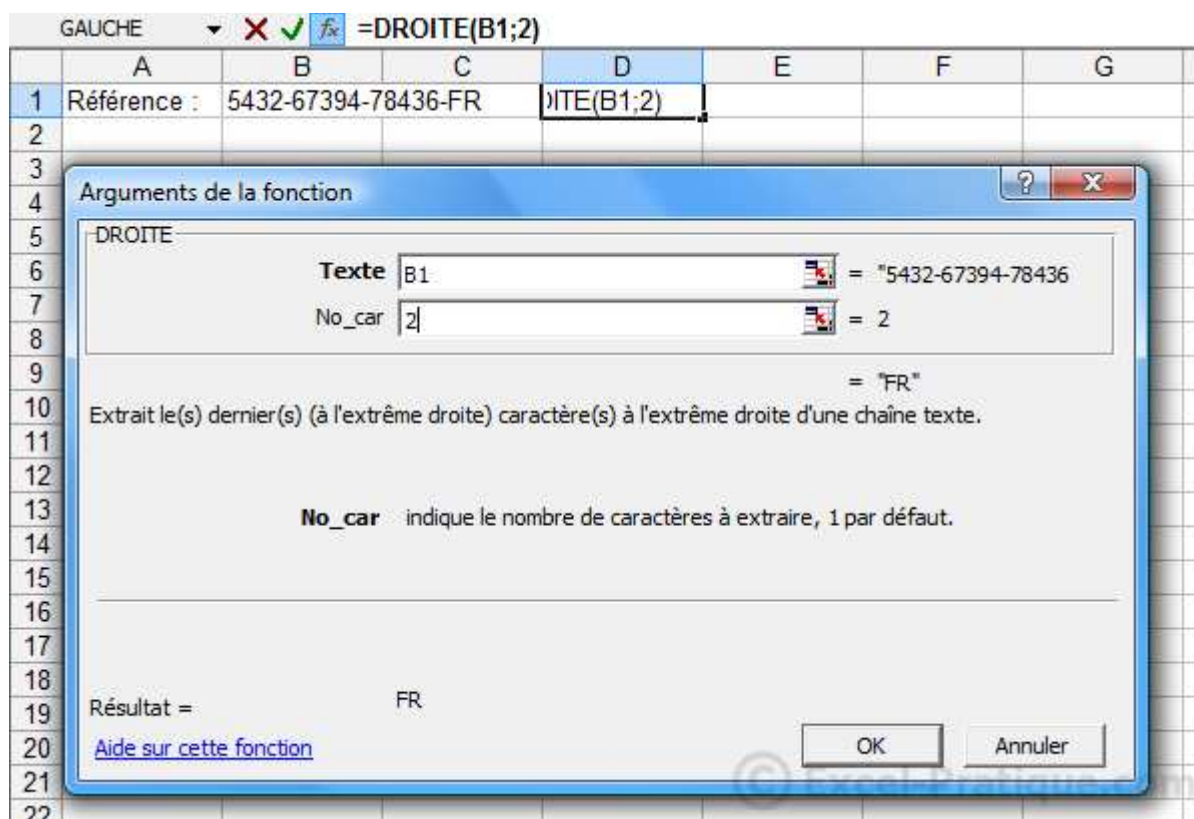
GAUCHE $f_x$ =DROITE(B1;2)

| | A | B | C | D | E | F | G |
|---|---|---|---|---|---|---|---|
| 1 | Référence : | 5432-67394-78436-FR | | )ITE(B1;2) | | | |
| 2 | | | | | | | |
| 3 | | | | | | | |
| 4 | | | | | | | |
| 5 | | | | | | | |
| 6 | | | | | | | |
| 7 | | | | | | | |
| 8 | | | | | | | |
| 9 | | | | | | | |
| 10 | | | | | | | |
| 11 | | | | | | | |
| 12 | | | | | | | |
| 13 | | | | | | | |
| 14 | | | | | | | |
| 15 | | | | | | | |
| 16 | | | | | | | |
| 17 | | | | | | | |
| 18 | | | | | | | |
| 19 | | | | | | | |
| 20 | | | | | | | |
| 21 | | | | | | | |
| 22 | | | | | | | |

Arguments de la fonction

DROITE

Texte B1 = "5432-67394-78436

No_car 2 = 2

= "FR"

Extrait le(s) dernier(s) (à l'extrême droite) caractère(s) à l'extrême droite d'une chaîne texte.

No_car indique le nombre de caractères à extraire, 1 par défaut.

Résultat = FR

Aide sur cette fonction

OK Annuler

© Excel-Pratique.com